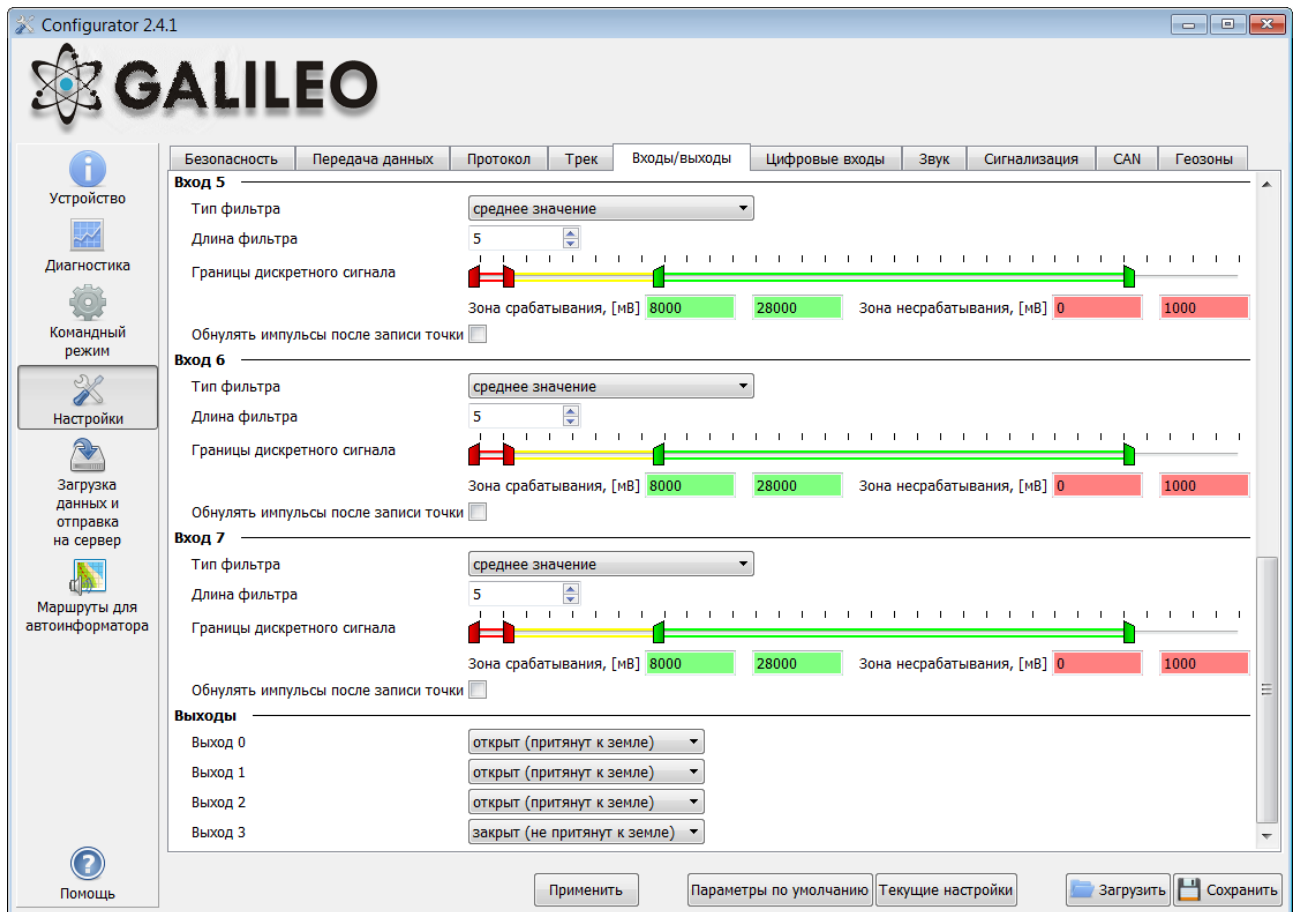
Configurator 2.4.1

GALILEO

Устройство
Диагностика
Командный режим
Настройки
Загрузка данных и отправка на сервер
Маршруты для автоинформатора
Помощь

| Безопасность | Передача данных | Протокол | Трек | Входы/выходы | Цифровые входы | Звук | Сигнализация | CAN | Геозоны |
|---|---|---|---|---|---|---|---|---|---|

Вход 5
Тип фильтра: среднее значение
Длина фильтра: 5
Границы дискретного сигнала
Зона срабатывания, [мВ] 8000 28000 Зона несрабатывания, [мВ] 0 1000
Обнулять импульсы после записи точки

Вход 6
Тип фильтра: среднее значение
Длина фильтра: 5
Границы дискретного сигнала
Зона срабатывания, [мВ] 8000 28000 Зона несрабатывания, [мВ] 0 1000
Обнулять импульсы после записи точки

Вход 7
Тип фильтра: среднее значение
Длина фильтра: 5
Границы дискретного сигнала
Зона срабатывания, [мВ] 8000 28000 Зона несрабатывания, [мВ] 0 1000
Обнулять импульсы после записи точки

Выходы
Выход 0: открыт (притянут к земле)
Выход 1: открыт (притянут к земле)
Выход 2: открыт (притянут к земле)
Выход 3: закрыт (не притянут к земле)

Применить
Параметры по умолчанию
Текущие настройки
Загрузить
Сохранить